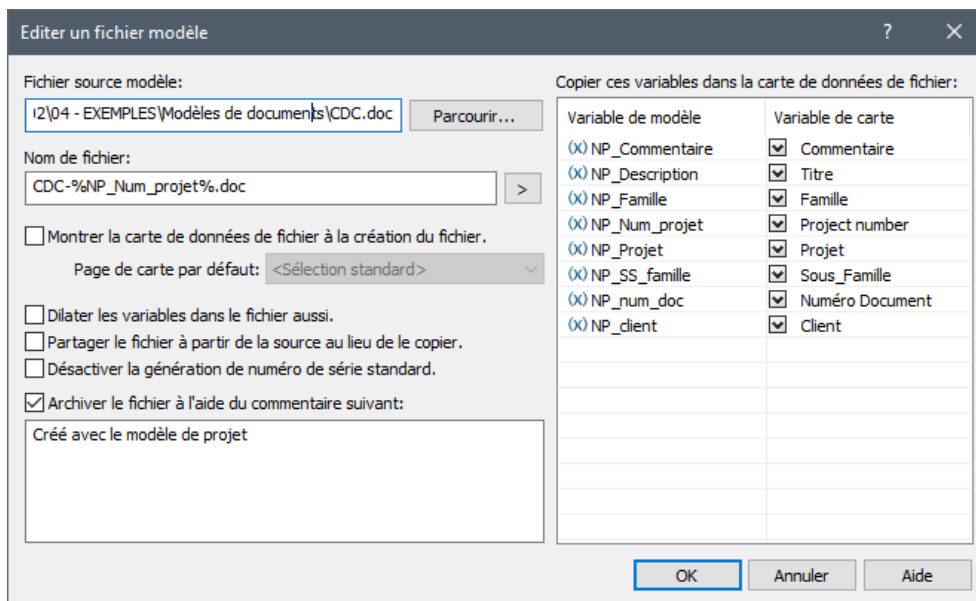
Editer un fichier modèle

?

Fichier source modèle:

I2\04 - EXEMPLES\Modèles de documents\CDC.doc

Parcourir...

Nom de fichier:

CDC-%NP_Num_projet%.doc

>

Montrer la carte de données de fichier à la création du fichier.

Page de carte par défaut: <Sélection standard>

Dilater les variables dans le fichier aussi.

Partager le fichier à partir de la source au lieu de le copier.

Désactiver la génération de numéro de série standard.

Archiver le fichier à l'aide du commentaire suivant:

Créé avec le modèle de projet

Copier ces variables dans la carte de données de fichier:

| Variable de modèle | Variable de carte |
|---|---|
| (x) NP_Commentaire | Commentaire |
| (x) NP_Description | Titre |
| (x) NP_Famille | Famille |
| (x) NP_Num_projet | Project number |
| (x) NP_Projet | Projet |
| (x) NP_SS_famille | Sous_Famille |
| (x) NP_num_doc | Numéro Document |
| (x) NP_client | Client |

OK

Annuler

Aide